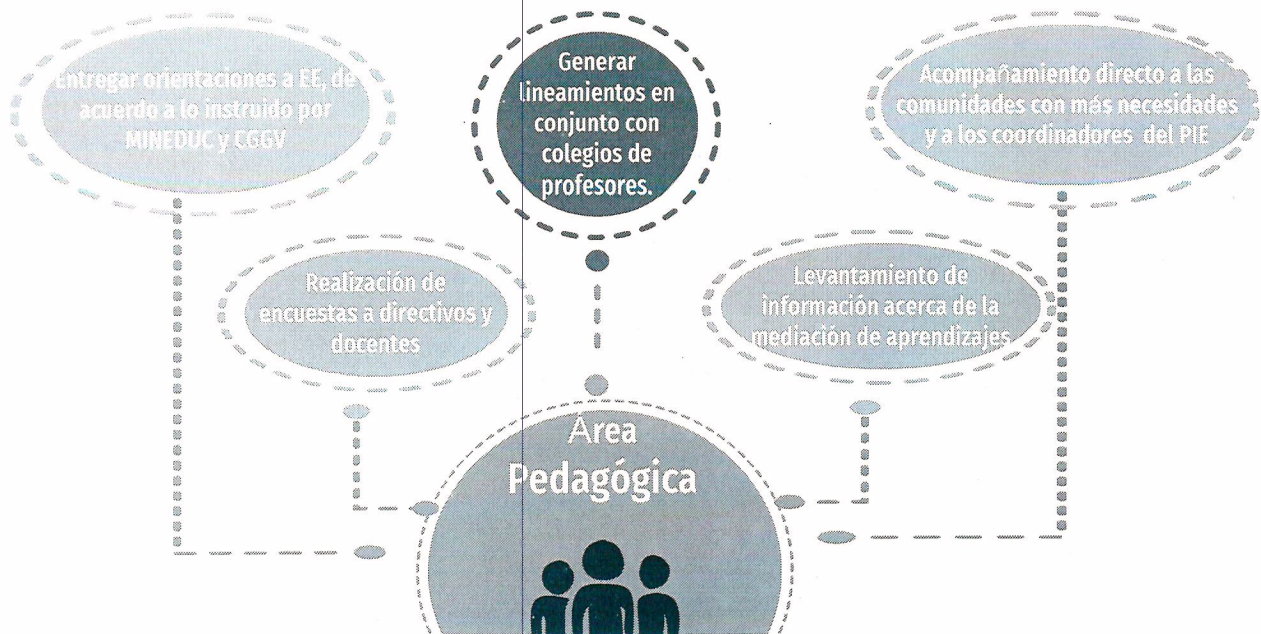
Entregar orientaciones a EE, de acuerdo a lo instruido por MINEDUC y CGGV

Generar lineamientos en conjunto con colegios de profesores.

Acompañamiento directo a las comunidades con más necesidades y a los coordinadores del PIE

Realización de encuestas a directivos y docentes

Levantamiento de información acerca de la mediación de aprendizajes

Área Pedagógica